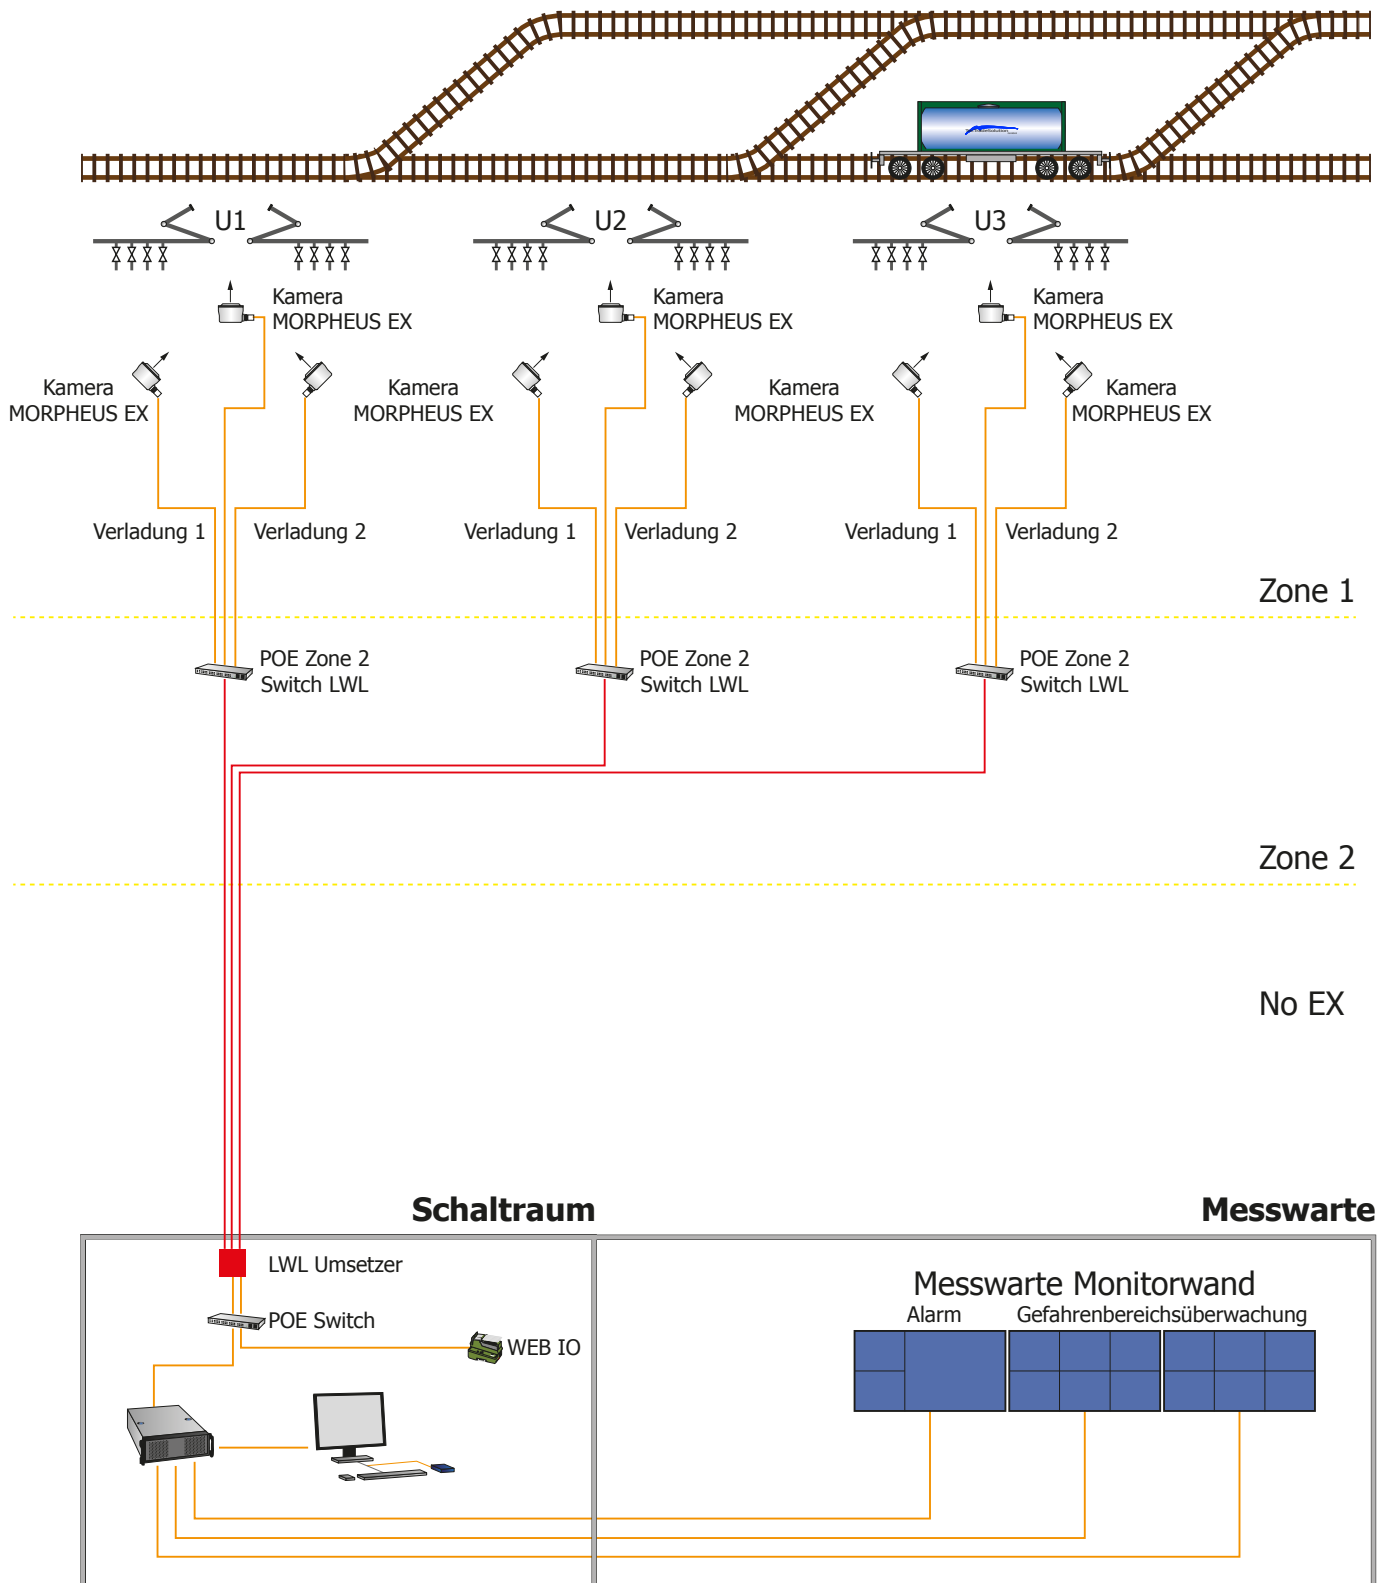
U1

U2

U3

Kamera
MORPHEUS EX

Kamera
MORPHEUS EX

Kamera
MORPHEUS EX

Kamera
MORPHEUS EX

Kamera
MORPHEUS EX

Kamera
MORPHEUS EX

Kamera
MORPHEUS EX

Verladung 1

Verladung 2

Verladung 1

Verladung 2

Verladung 1

Verladung 2

Zone 1

POE Zone 2
Switch LWL

POE Zone 2
Switch LWL

POE Zone 2
Switch LWL

Zone 2

No EX

Schaltraum

Messwarte

LWL Umsetzer

POE Switch

WEB IO

Messwarte Monitorwand

Alarm

Gefahrenbereichsüberwachung